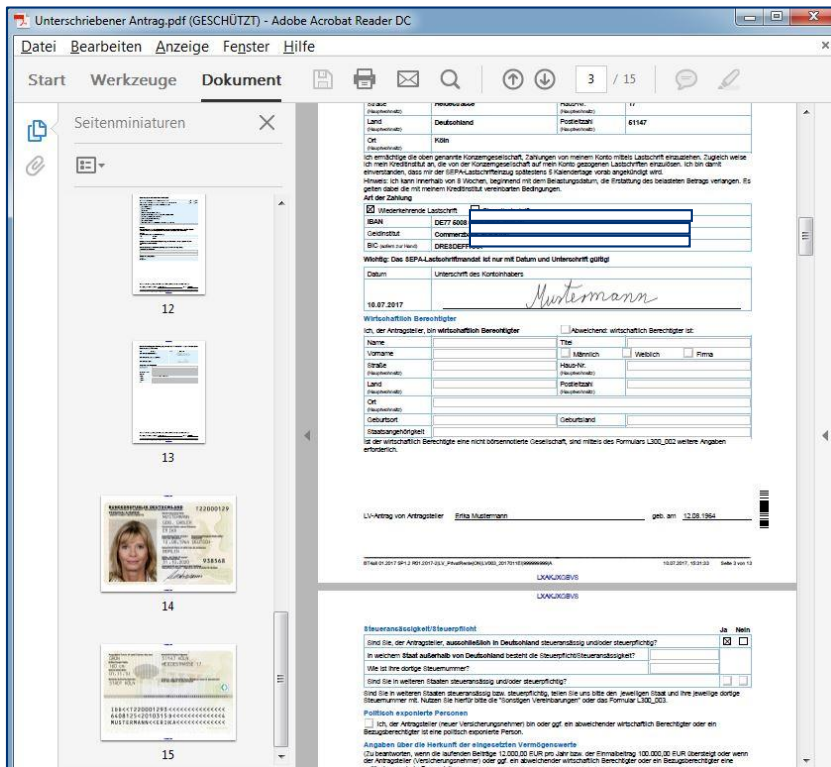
Unterschriebener Antrag.pdf (GESCHÜTZT) - Adobe Acrobat Reader DC

Datei Bearbeiten Anzeige Fenster Hilfe

Start Werkzeuge Dokument 3 / 15

Seitenminiaturen

12

13

14

15

| Straße (Hauptwohnsitz) | Heidestraße | Haus-Nr. (Hauptwohnsitz) | 17 |
|---|---|---|---|
| Land (Hauptwohnsitz) | Deutschland | Postleitzahl (Hauptwohnsitz) | 61147 |
| Ort (Hauptwohnsitz) | Köln | | |

Ich ermächtige die oben genannte Konzerngesellschaft, Zahlungen von meinem Konto mittels Lastschrift einzuziehen. Zugleich weise ich mein Kreditinstitut an, die von der Konzerngesellschaft auf mein Konto gezogenen Lastschriften einzulösen. Ich bin damit einverstanden, dass mir der SEPA-Lastschrifteinzug spätestens 5 Kalendertage vorab angekündigt wird.
Hinweis: Ich kann innerhalb von 8 Wochen, beginnend mit dem Belastungsdatum, die Erstattung des belasteten Betrags verlangen. Es gelten dabei die mit meinem Kreditinstitut vereinbarten Bedingungen.
Art der Zahlung

☒ Wiederkehrende Lastschrift

| IBAN | DE77 6008 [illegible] |
|---|---|
| Geldinstitut | Commerzb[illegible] |
| BIC (optional für Inland) | DRESDEFF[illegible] |

Wichtig: Das SEPA-Lastschriftmandat ist nur mit Datum und Unterschrift gültig!

| Datum | Unterschrift des Kontoinhabers |
|---|---|
| 10.07.2017 | Mustermann |

Wirtschaftlich Berechtigter
Ich, der Antragsteller, bin wirtschaftlich Berechtigter ☐ Abweichend: wirtschaftlich Berechtigter ist:

| Name | | Titel | |
|---|---|---|---|
| Vorname | | ☐ Männlich ☐ Weiblich ☐ Firma | |
| Straße (Hauptwohnsitz) | | Haus-Nr. (Hauptwohnsitz) | |
| Land (Hauptwohnsitz) | | Postleitzahl (Hauptwohnsitz) | |
| Ort (Hauptwohnsitz) | | | |
| Geburtsort | | Geburtsland | |
| Staatsangehörigkeit | | | |

Ist der wirtschaftlich Berechtigte eine nicht börsennotierte Gesellschaft, sind mittels des Formulars L300_002 weitere Angaben erforderlich.

LV-Antrag von Antragsteller Erika Mustermann geb. am 12.08.1964

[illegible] 10.07.2017, 15:31:33 Seite 3 von 13
LXAKJXGBVS

LXAKJXGBVS

Steueransässigkeit/Steuerpflicht Ja Nein
Sind Sie, der Antragsteller, ausschließlich in Deutschland steueransässig und/oder steuerpflichtig? ☒ ☐
In welchem Staat außerhalb von Deutschland besteht die Steuerpflicht/Steueransässigkeit?
Wie ist Ihre dortige Steuernummer?
Sind Sie in weiteren Staaten steueransässig und/oder steuerpflichtig?
Sind Sie in weiteren Staaten steueransässig bzw. steuerpflichtig, teilen Sie uns bitte den jeweiligen Staat und Ihre jeweilige dortige Steuernummer mit. Nutzen Sie hierfür bitte die "Sonstigen Vereinbarungen" oder das Formular L300_003.
Politisch exponierte Personen
☐ Ich, der Antragsteller (neuer Versicherungsnehmer) bin oder ggf. ein abweichender wirtschaftlich Berechtigter oder ein Bezugsberechtigter ist eine politisch exponierte Person.
Angaben über die Herkunft der eingesetzten Vermögenswerte
(Zu beantworten, wenn die laufenden Beiträge 12.000,00 EUR pro Jahr bzw. der Einmalbeitrag 100.000,00 EUR übersteigt oder wenn der Antragsteller (Versicherungsnehmer) oder ggf. ein abweichender wirtschaftlich Berechtigter oder ein Bezugsberechtigter eine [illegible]